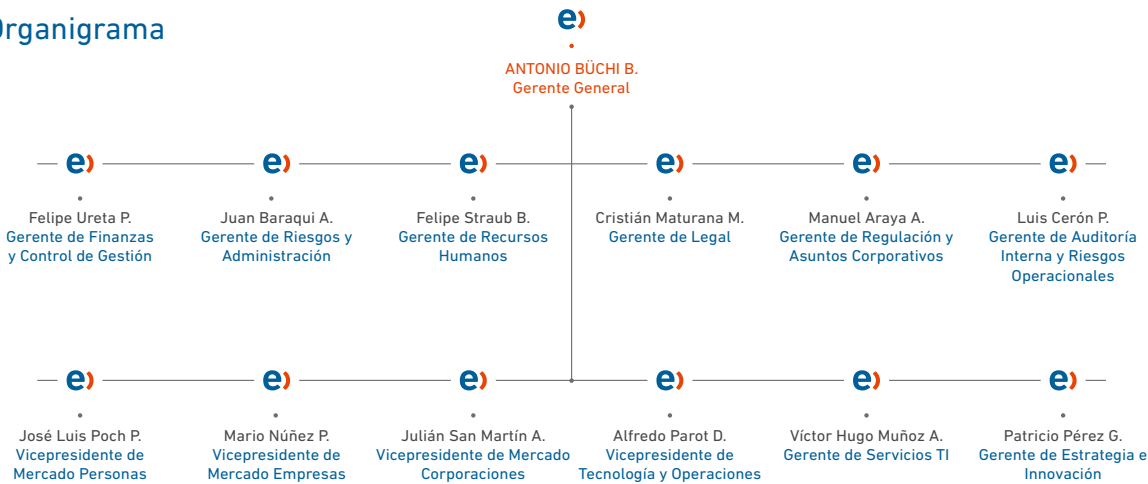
Organigrama

ANTONIO BÜCHI B.
Gerente General

Felipe Ureta P.
Gerente de Finanzas y Control de Gestión

Juan Baraqui A.
Gerente de Riesgos y Administración

Felipe Straub B.
Gerente de Recursos Humanos

Cristián Maturana M.
Gerente de Legal

Manuel Araya A.
Gerente de Regulación y Asuntos Corporativos

Luis Cerón P.
Gerente de Auditoría Interna y Riesgos Operacionales

José Luis Poch P.
Vicepresidente de Mercado Personas

Mario Núñez P.
Vicepresidente de Mercado Empresas

Julián San Martín A.
Vicepresidente de Mercado Corporaciones

Alfredo Parot D.
Vicepresidente de Tecnología y Operaciones

Víctor Hugo Muñoz A.
Gerente de Servicios TI

Patricio Pérez G.
Gerente de Estrategia e Innovación